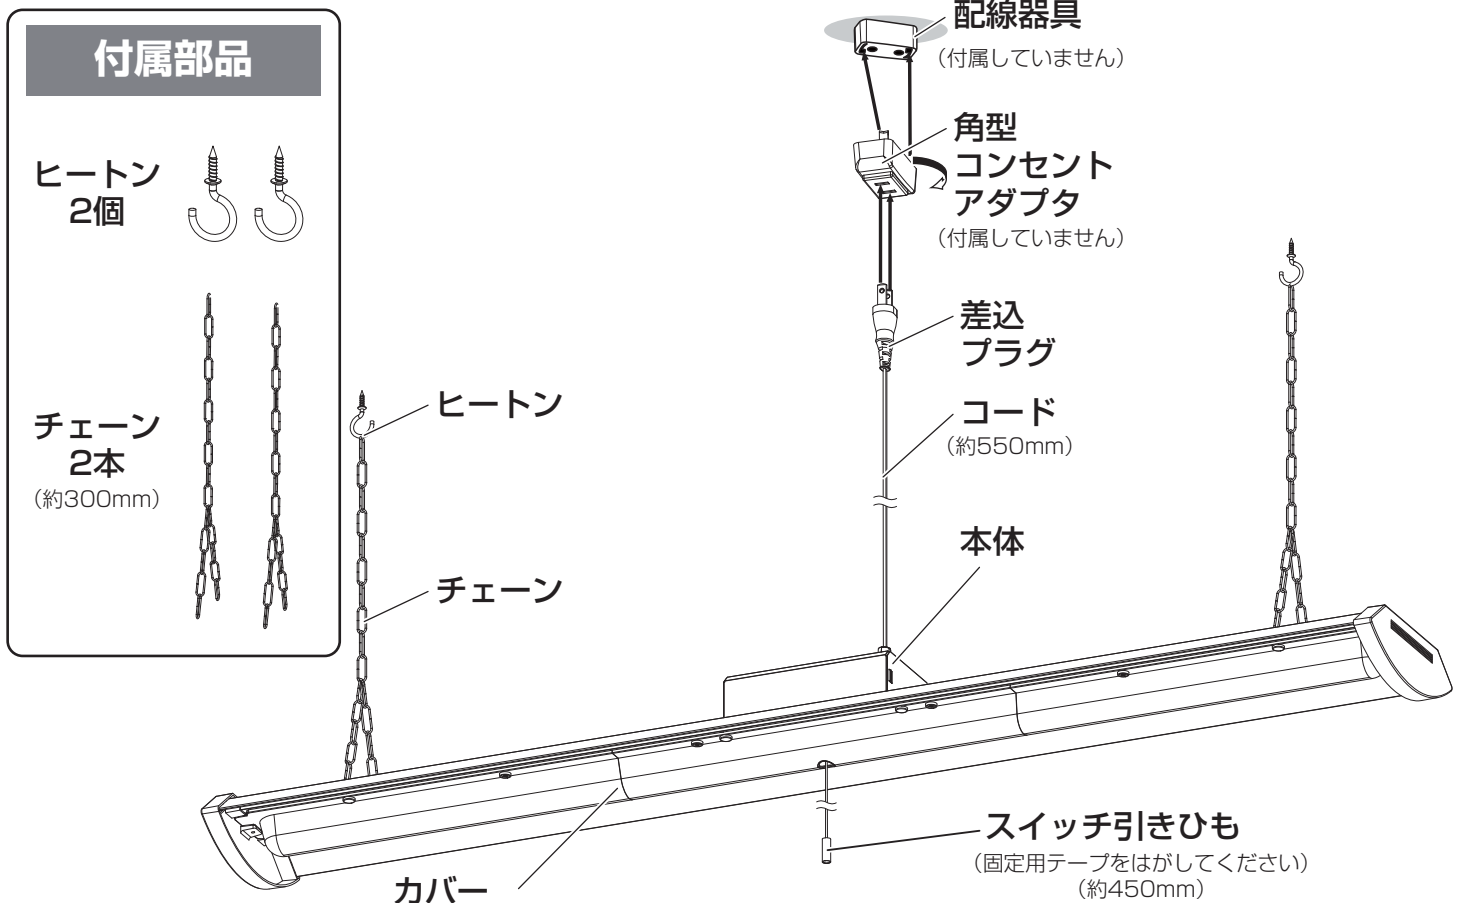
付属部品

ヒートン
2個

チェーン
2本
（約300mm）

配線器具
（付属していません）

角型
コンセント
アダプタ
（付属していません）

差込
プラグ

ヒートン

コード
（約550mm）

チェーン

本体

スイッチ引きひも
（固定用テープをはがしてください）
（約450mm）

カバー